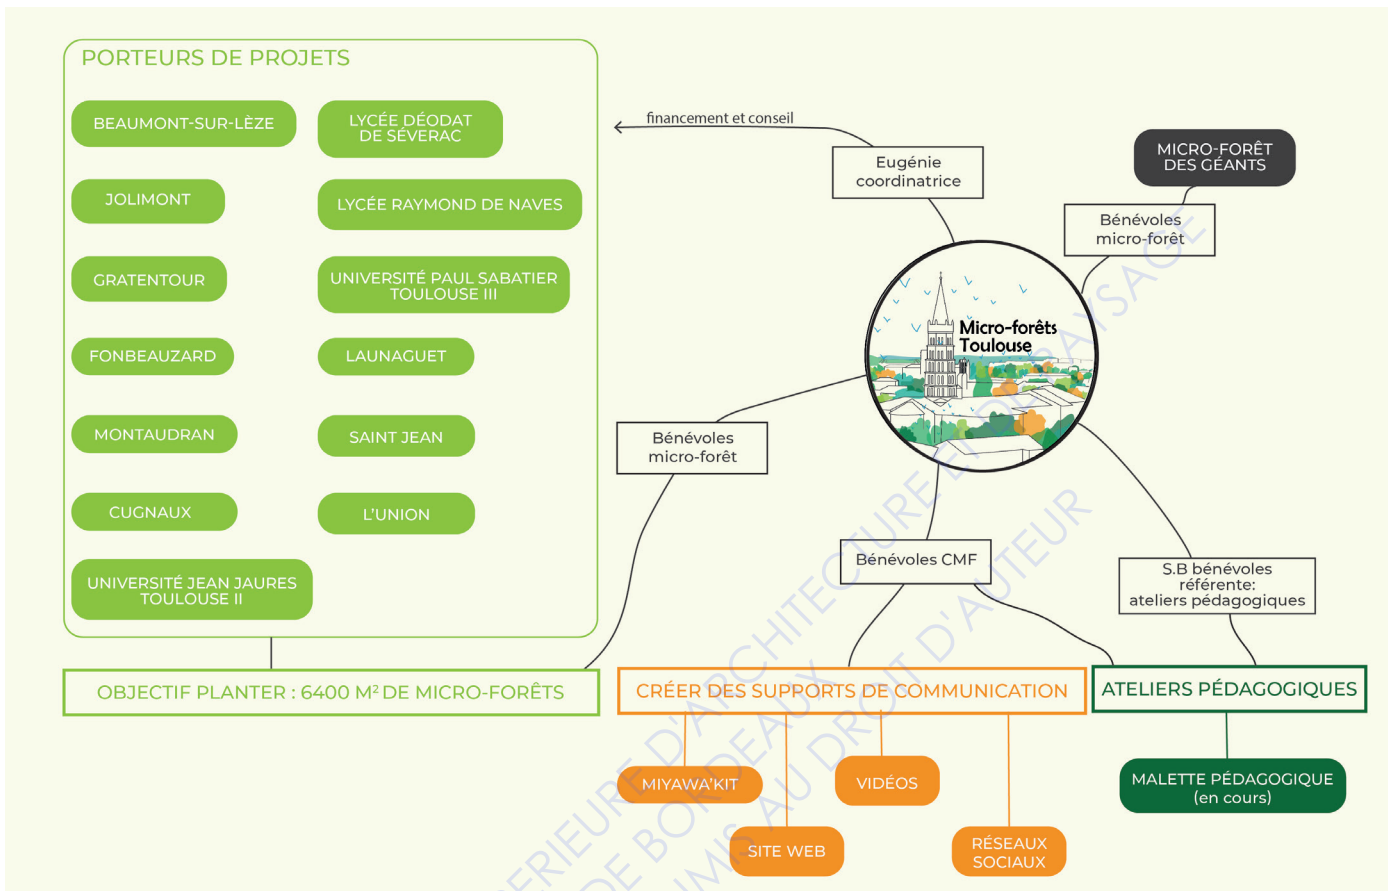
PORTEURS DE PROJETS

BEAUMONT-SUR-LÈZE

LYCÉE DÉODAT DE SÉVERAC

JOLIMONT

LYCÉE RAYMOND DE NAVES

GRATENTOUR

UNIVERSITÉ PAUL SABATIER TOULOUSE III

FONBEAUZARD

LAUNAGUET

MONTAUDRAN

SAINT JEAN

CUGNAUX

L'UNION

UNIVERSITÉ JEAN JAURES TOULOUSE II

financement et conseil

Eugénie coordinatrice

MICRO-FORÊT DES GÉANTS

Bénévoles micro-forêt

Micro-forêts Toulouse

Bénévoles micro-forêt

Bénévoles CMF

S.B bénévoles référente: ateliers pédagogiques

OBJECTIF PLANTER : 6400 M² DE MICRO-FORÊTS

CRÉER DES SUPPORTS DE COMMUNICATION

ATELIERS PÉDAGOGIQUES

MIYAWA'KIT

VIDÉOS

SITE WEB

RÉSEAUX SOCIAUX

MALETTE PÉDAGOGIQUE (en cours)

ÉCOLE NATIONALE SUPÉRIEURE D'ARCHITECTURE ET DE PAYSAGE DE BORDEAUX DOCUMENT SOUMIS AU DROIT D'AUTEUR